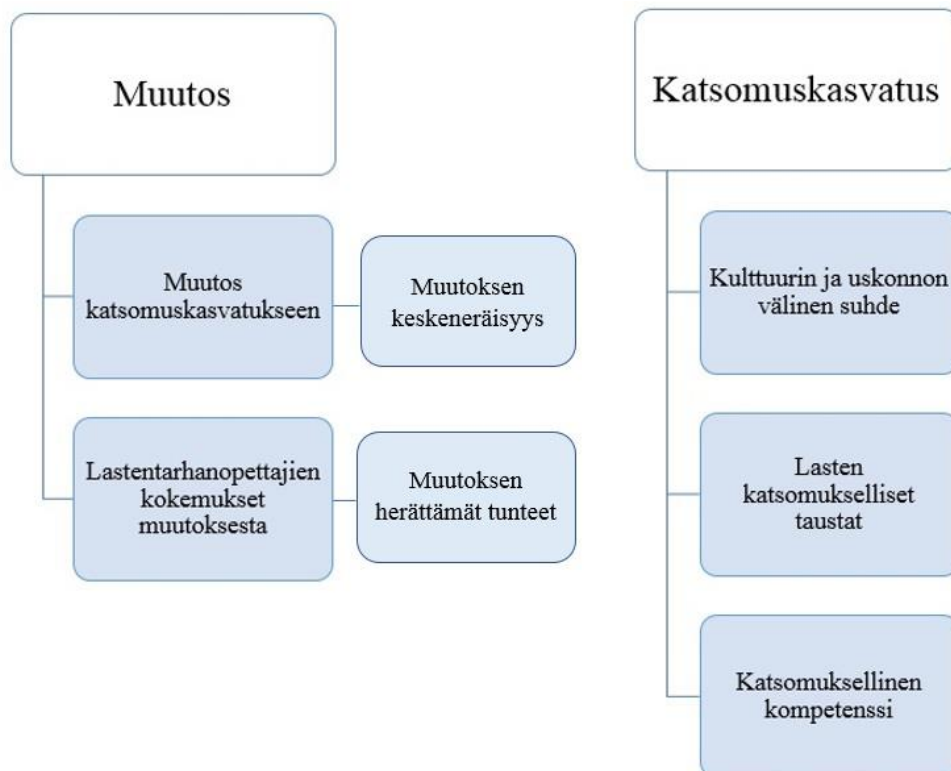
Muutos

Muutos katsomuskasvatukseen

Muutoksen keskeneräisyys

Lastentarhanopettajien kokemukset muutoksesta

Muutoksen herättämät tunteet

Katsomuskasvatus

Kulttuurin ja uskonnon välinen suhde

Lasten katsomukselliset taustat

Katsomuksellinen kompetenssi